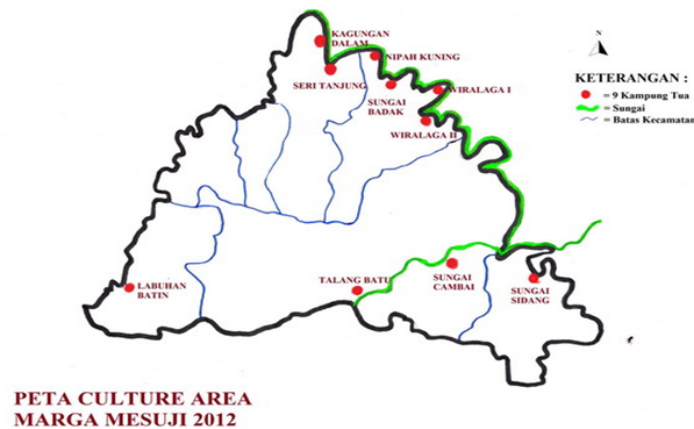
KAGUNGAN DALAM

SERI TANJUNG

NIPAH KUNING

SUNGAI BADAK

WIRALAGA I

WIRALAGA II

N

KETERANGAN :

= 9 Kampung Tua

= Sungai

= Batas Kecamatan

LABUHAN BATIN

TALANG BATU

SUNGAI CAMBAI

SUNGAI SIDANG

PETA CULTURE AREA
MARGA MESUJI 2012